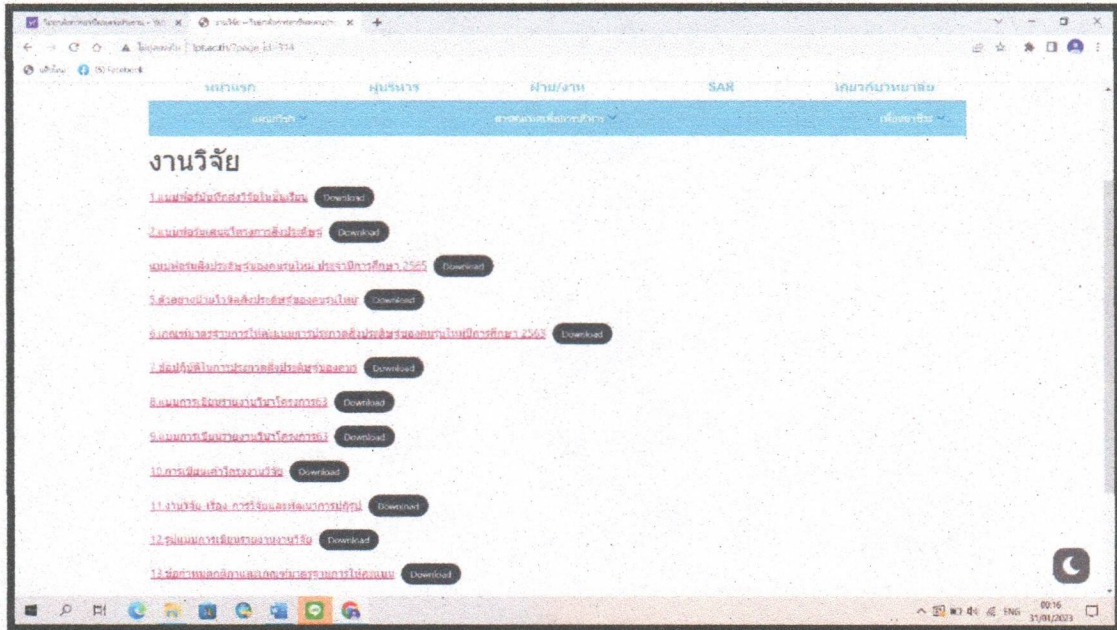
หน้าแรก ผู้บริหาร ฝ่าย/งาน SAR เกี่ยวกับวิทยาลัย

งานวิจัย

1.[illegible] Download

2.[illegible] Download

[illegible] ประจำปีการศึกษา 2565 Download

5.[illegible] Download

6.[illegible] 2565 Download

7.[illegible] Download

8.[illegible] Download

9.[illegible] Download

10.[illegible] Download

11.งานวิจัย เรื่อง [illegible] Download

12.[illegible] Download

13.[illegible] Download

ENG 09:16 31/01/2023